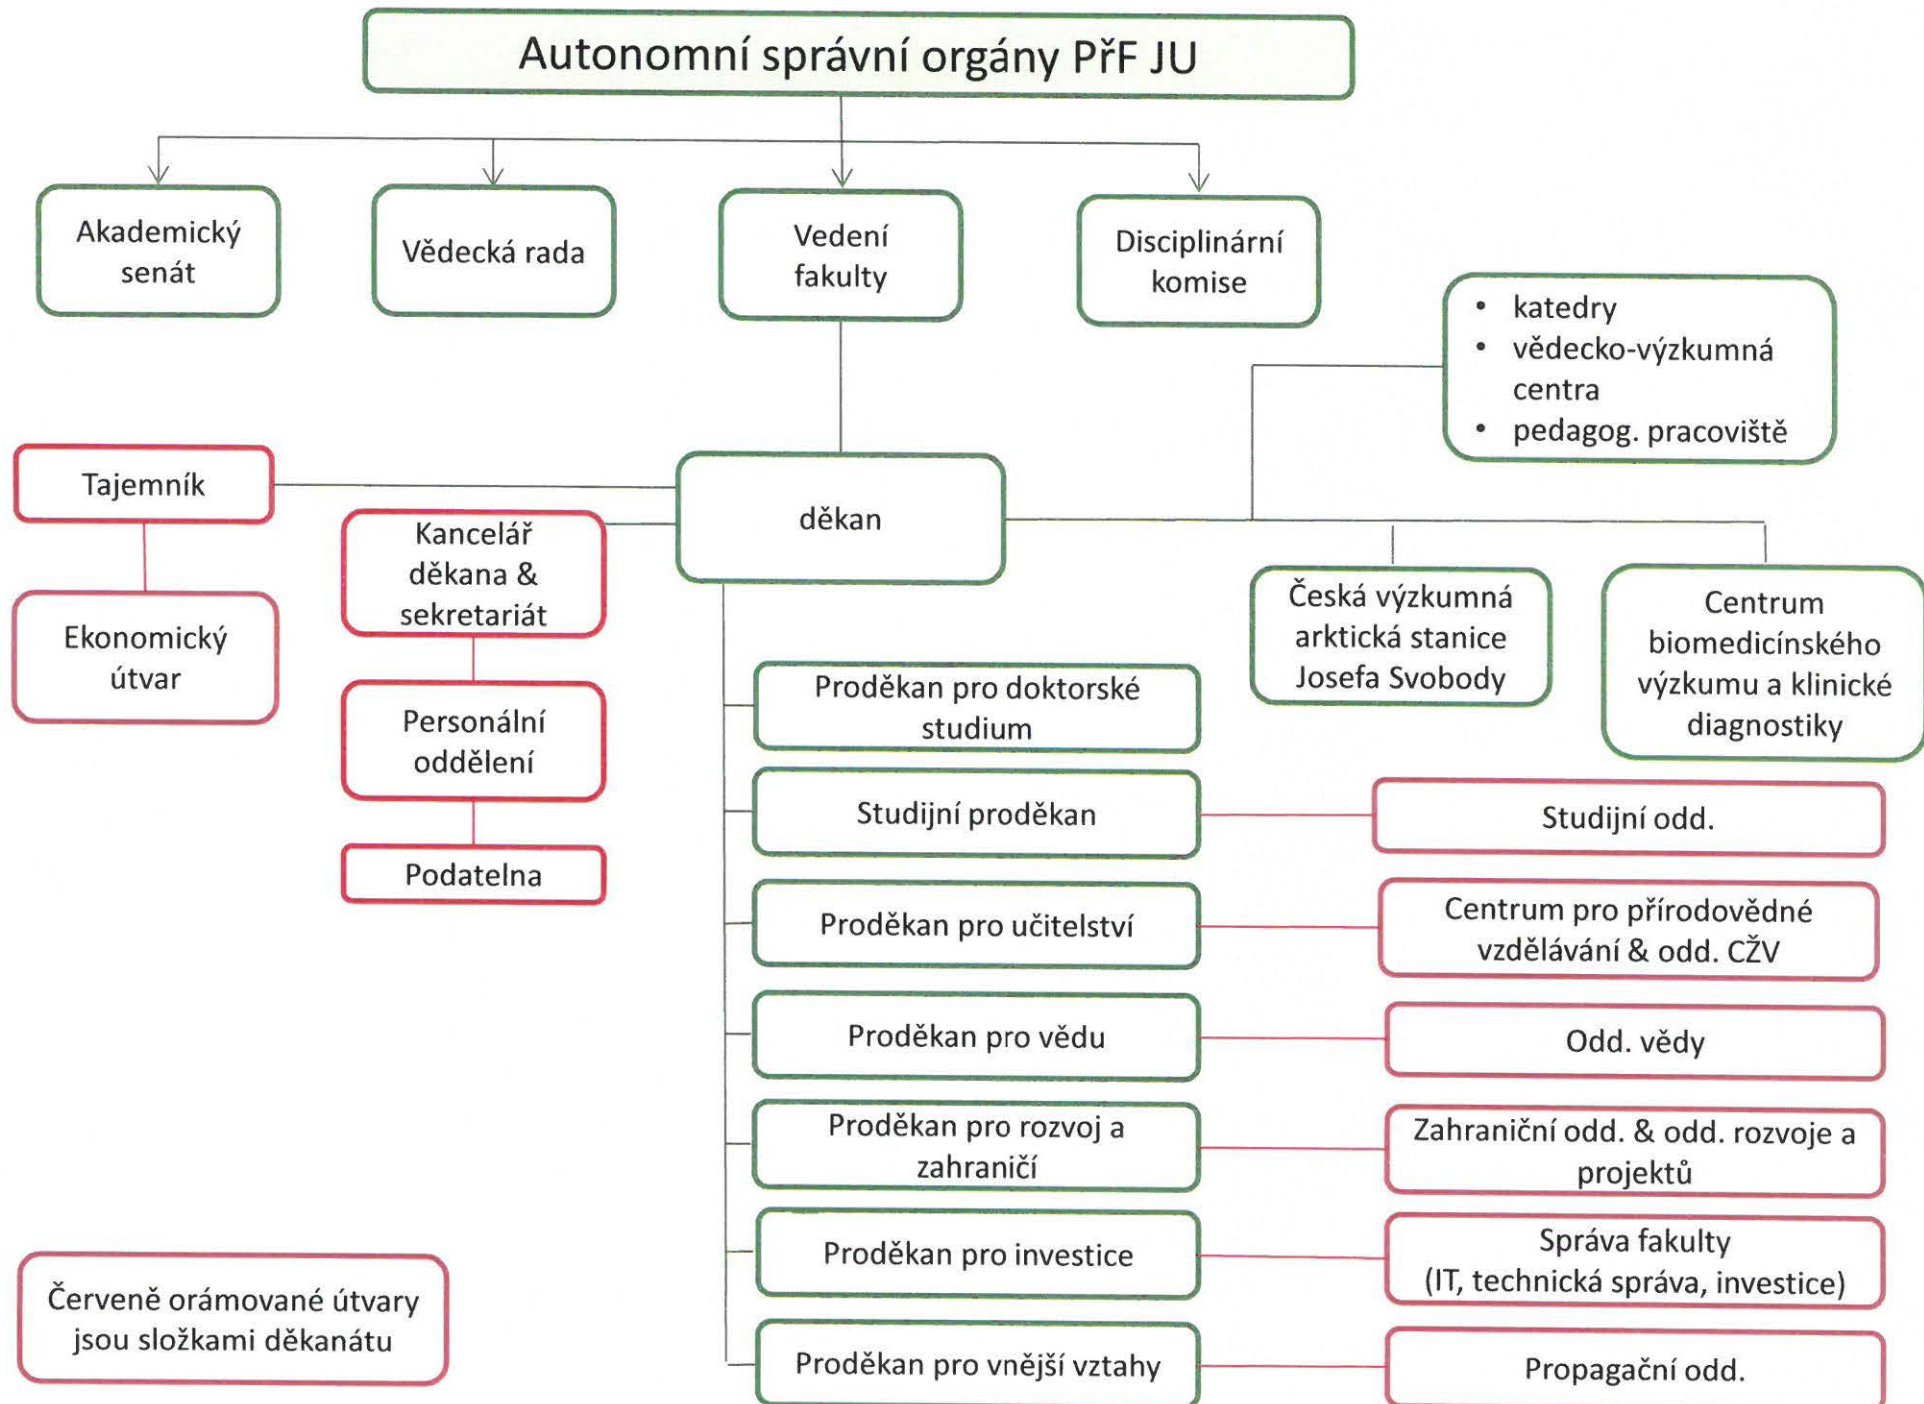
Autonomní správní orgány PřF JU

Akademický senát

Vědecká rada

Vedení fakulty

Disciplinární komise

• katedry
• vědecko-výzkumná centra
• pedagog. pracoviště

Tajemník

Ekonomický útvar

Kancelář děkana & sekretariát

Personální oddělení

Podatelna

děkan

Česká výzkumná arktická stanice Josefa Svobody

Centrum biomedicínského výzkumu a klinické diagnostiky

Proděkan pro doktorské studium

Studijní proděkan

Studijní odd.

Proděkan pro učitelství

Centrum pro přírodovědné vzdělávání & odd. CŽV

Proděkan pro vědu

Odd. vědy

Proděkan pro rozvoj a zahraničí

Zahraniční odd. & odd. rozvoje a projektů

Proděkan pro investice

Správa fakulty (IT, technická správa, investice)

Proděkan pro vnější vztahy

Propagační odd.

Červeně orámované útvary jsou složkami děkanátu